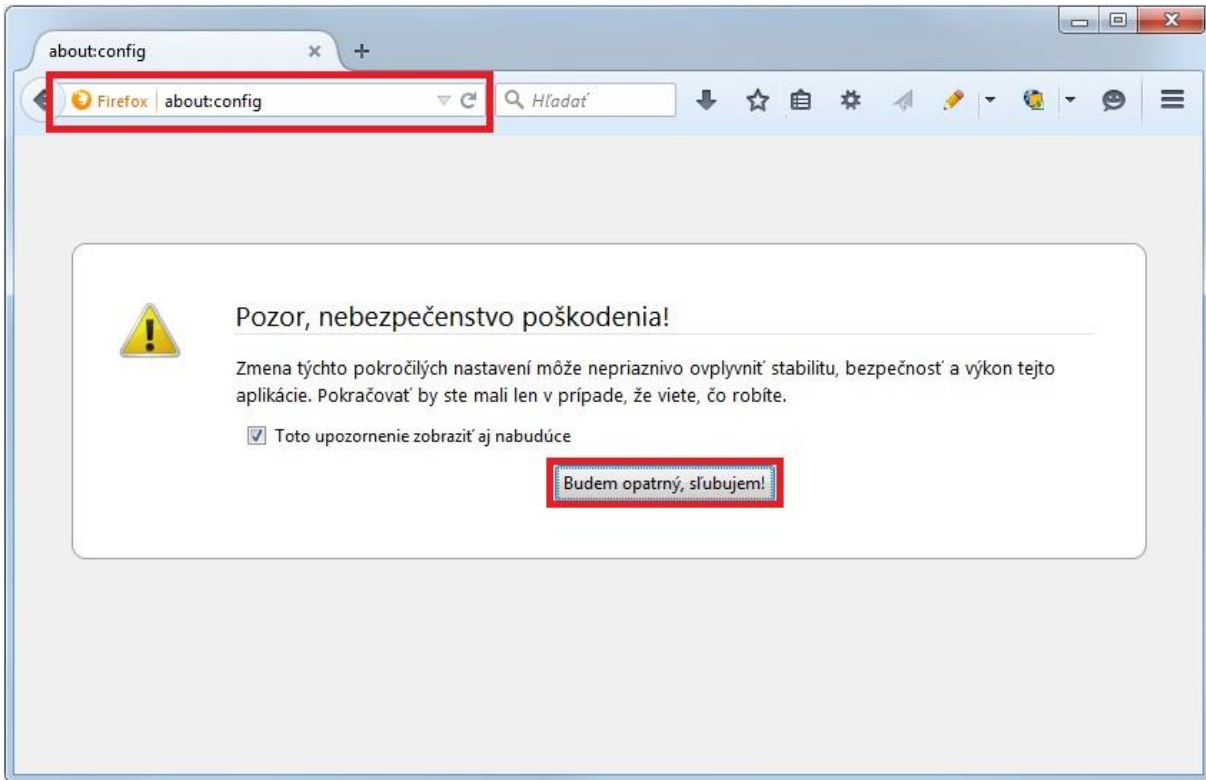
about:config

Firefox about:config

Hľadať

Pozor, nebezpečenstvo poškodenia!

Zmena týchto pokročilých nastavení môže nepriaznivo ovplyvniť stabilitu, bezpečnosť a výkon tejto aplikácie. Pokračovať by ste mali len v prípade, že viete, čo robíte.

Toto upozornenie zobraziť aj nabudúce

Budem opatrný, sľubujem!